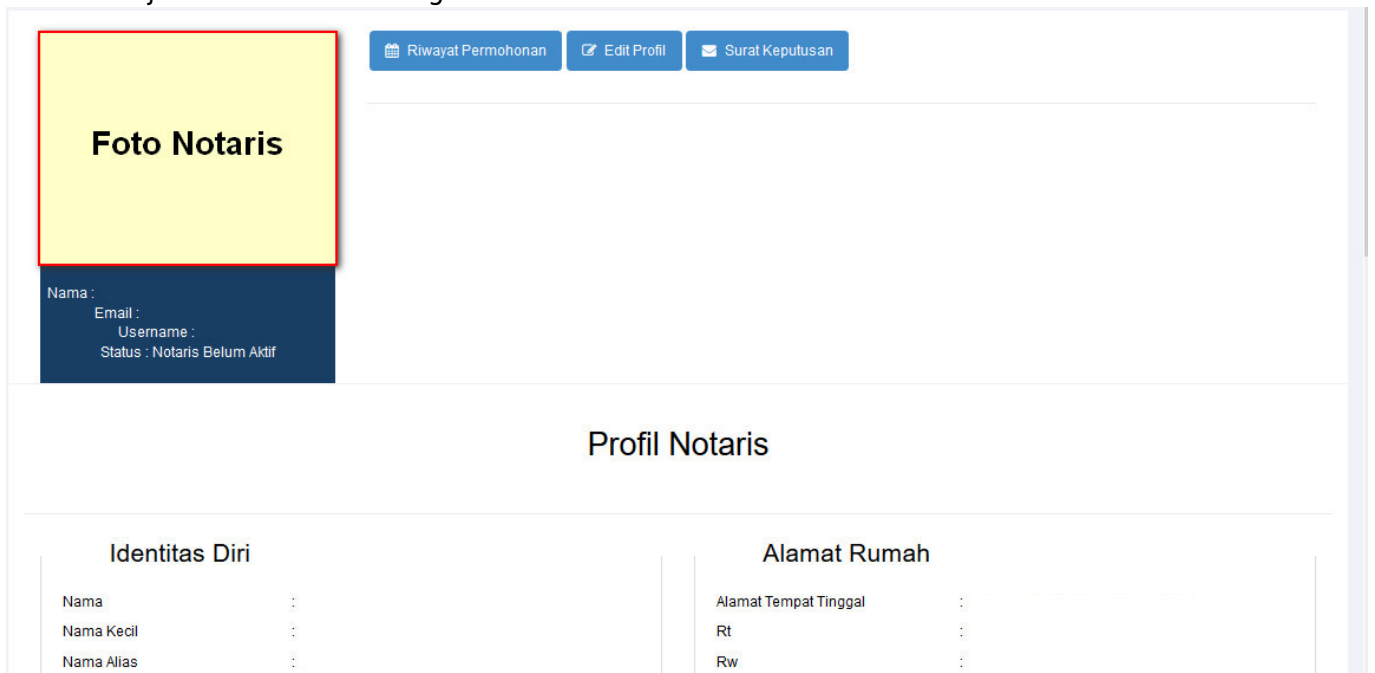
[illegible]

Riwayat Permohonan
Edit Profil
Surat Keputusan

Foto Notaris

Nama :
Email :
Username :
Status : Notaris Belum Aktif

Profil Notaris

Identitas Diri

Nama :
Nama Kecil :
Nama Alias :

Alamat Rumah

Alamat Tempat Tinggal :
Rt :
Rw :